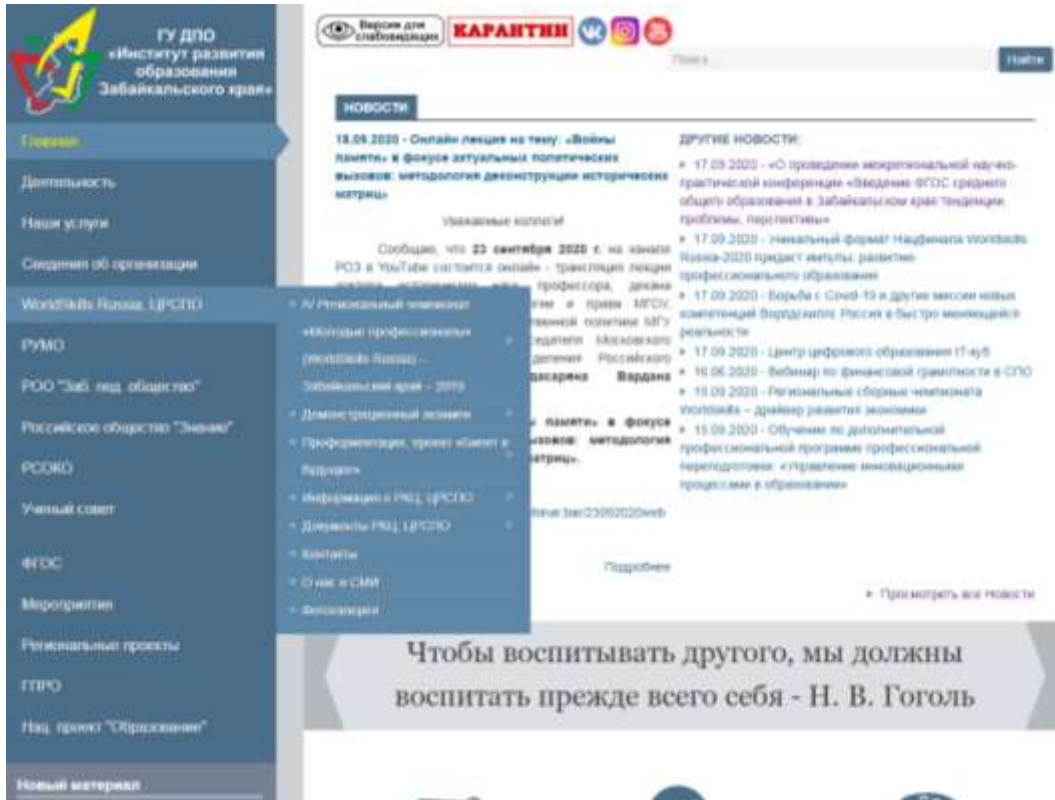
ГУ ДПО «Институт развития образования Забайкальского края»

Главная

Деятельность

Наши услуги

Сведения об организации

WorldSkills Russia, ЦРСПО

РУМО

РОО "Заб. пед. общество"

Российское общество "Знание"

РСОКО

Ученый совет

ФГОС

Мероприятия

Региональные проекты

ГТРО

Нац. проект "Образование"

Новый материал

Версия для слабовидящих КАРАНТИН

Поиск... Найти

НОВОСТИ

18.09.2020 - Онлайн лекция на тему: «Войны памяти» в фокусе актуальных политических вызовов: методология деконструкции исторических матриц»

Уважаемые коллеги!

Сообщаем, что 23 сентября 2020 г. на канале РОЗ в YouTube состоится онлайн - трансляция лекции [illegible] профессора, декана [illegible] и права МГОУ, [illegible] политики МГУ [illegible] Московского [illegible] Российского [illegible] Вардана

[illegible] памяти» в фокусе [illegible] вызовов: методология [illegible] матриц».

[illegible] bar23092020web

Подробнее

• IV Региональный чемпионат «Молодые профессионалы» (WorldSkills Russia) – Забайкальский край - 2019
• Демонстрационный экзамен
• Профориентация, проект «Билет в будущее»
• Информация о РКЦ ЦРСПО
• Документы РКЦ ЦРСПО
• Контакты
• О нас в СМИ
• Фотогалерея

ДРУГИЕ НОВОСТИ:

• 17.09.2020 - «О проведении межрегиональной научно-практической конференции «Введение ФГОС среднего общего образования в Забайкальском крае: тенденции, проблемы, перспективы»
• 17.09.2020 - Уникальный формат Нацфинала WorldSkills Russia-2020 придаст импульс развитию профессионального образования
• 17.09.2020 - Борьба с Covid-19 и другие миссии новых компетенций Ворлдскиллс Россия в быстро меняющейся реальности
• 17.09.2020 - Центр цифрового образования IT-куб
• 16.06.2020 - Вебинар по финансовой грамотности в СПО
• 15.09.2020 - Региональные сборные чемпионата Worldskills – драйвер развития экономики
• 15.09.2020 - Обучение по дополнительной профессиональной программе профессиональной переподготовки: «Управление инновационными процессами в образовании»

• Просмотреть все Новости

Чтобы воспитывать другого, мы должны воспитать прежде всего себя - Н. В. Гоголь